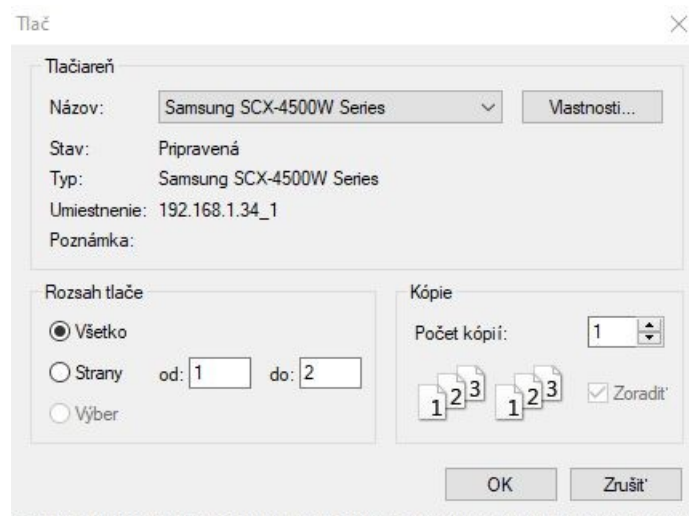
Tlač

Tlačiareň

Názov: Samsung SCX-4500W Series

Vlastnosti...

Stav: Pripravená

Typ: Samsung SCX-4500W Series

Umiestnenie: 192.168.1.34_1

Poznámka:

Rozsah tlače

Všetko

Strany od: 1 do: 2

Výber

Kópie

Počet kópií: 1

1 2 3 1 2 3

Zoradiť

OK

Zrušiť